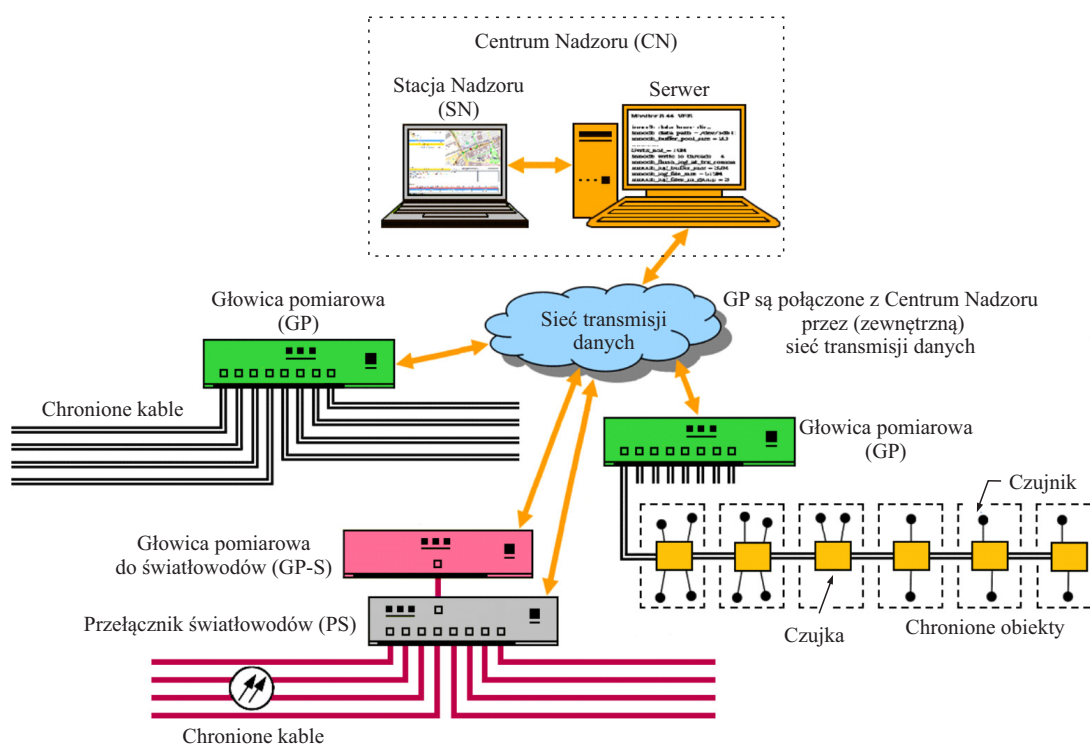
Centrum Nadzoru (CN)

Stacja Nadzoru (SN)

Serwer

Głowica pomiarowa (GP)

Sieć transmisji danych

GP są połączone z Centrum Nadzoru przez (zewnętrzną) sieć transmisji danych

Chronione kable

Głowica pomiarowa (GP)

Czujnik

Głowica pomiarowa do światłowodów (GP-S)

Przełącznik światłowodów (PS)

Czujka

Chronione obiekty

Chronione kable